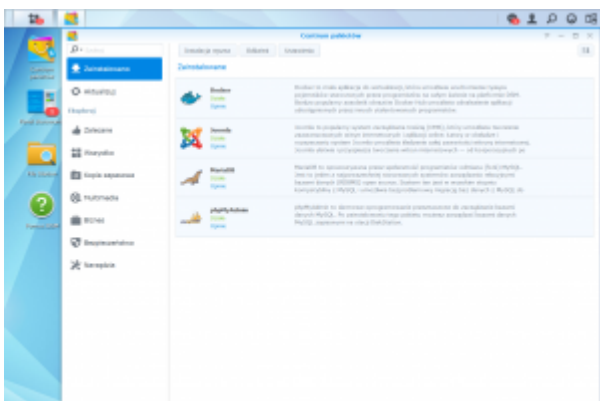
Centrum pakietów

Szukaj

Zainstalowano

Aktualizuj

Eksploruj

Zalecane

Wszystko

Kopia zapasowa

Multimedia

Biznes

Bezpieczeństwo

Narzędzia

Instalacja ręczna

Ustawienia

Zainstalowano

Docker
Działa
Otwórz
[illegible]

Joomla
Działa
Otwórz
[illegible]

MariaDB
Działa
Otwórz
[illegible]

phpMyAdmin
Działa
Otwórz
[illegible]

Centrum pakietów

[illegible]

Pomoc DSM